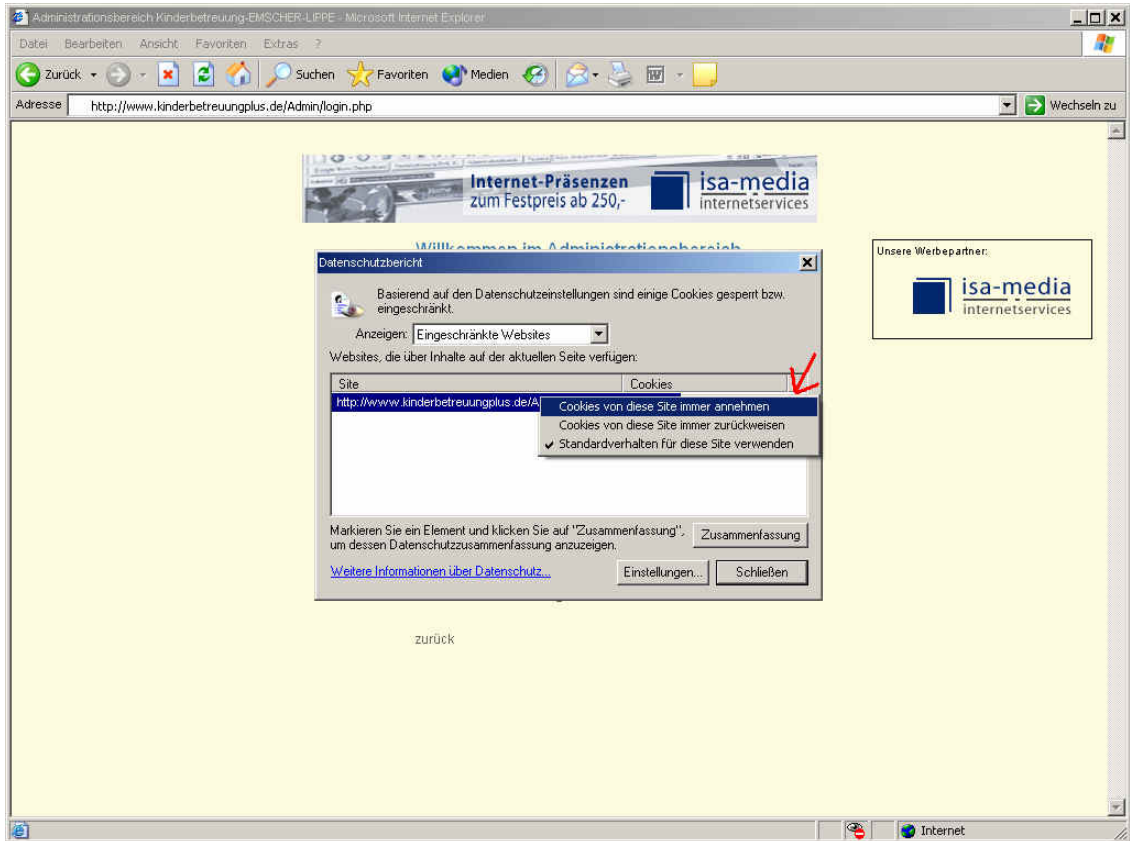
Administrationsbereich Kinderbetreuung-EMSCHER-LIPPE - Microsoft Internet Explorer

Datei Bearbeiten Ansicht Favoriten Extras ?

Zurück Suchen Favoriten Medien

Adresse http://www.kinderbetreuungplus.de/Admin/login.php Wechseln zu

Internet-Präsenzen zum Festpreis ab 250,- isa-media internetservices

Willkommen im Administrationsbereich

Unsere Werbepartner:

isa-media internetservices

Datenschutzbericht

Basierend auf den Datenschutzeinstellungen sind einige Cookies gesperrt bzw. eingeschränkt.

Anzeigen: Eingeschränkte Websites

Websites, die über Inhalte auf der aktuellen Seite verfügen:

| Site | Cookies |
|---|---|
| http://www.kinderbetreuungplus.de/A | |

Cookies von diese Site immer annehmen
Cookies von diese Site immer zurückweisen
Standardverhalten für diese Site verwenden

Markieren Sie ein Element und klicken Sie auf "Zusammenfassung", um dessen Datenschutzzusammenfassung anzuzeigen.

Zusammenfassung

Weitere Informationen über Datenschutz...

Einstellungen...

Schließen

zurück

Internet